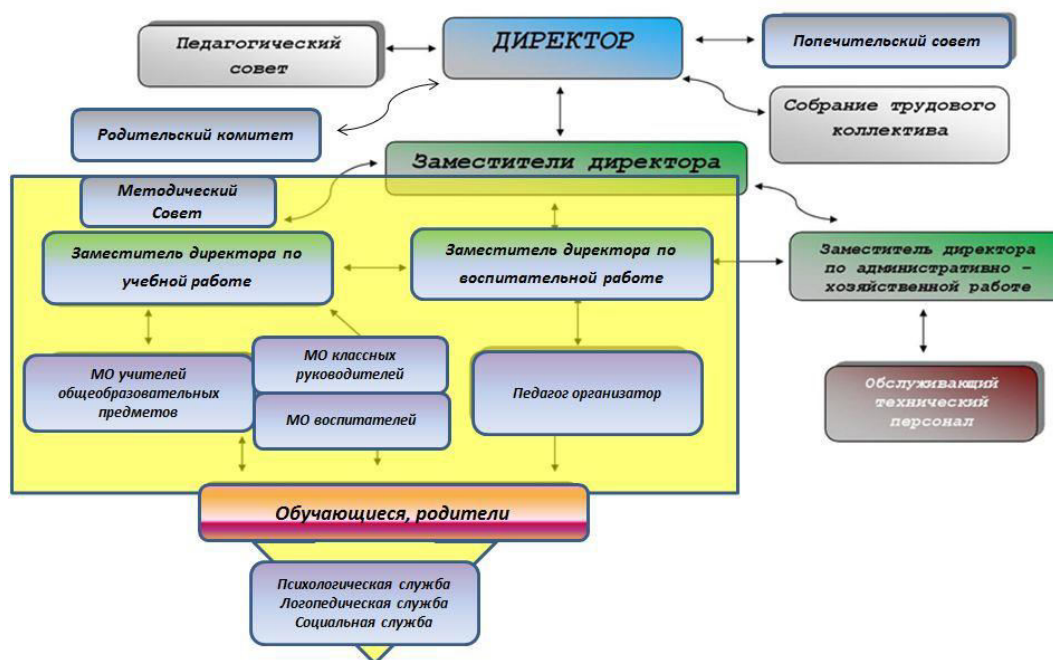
Педагогический совет

ДИРЕКТОР

Попечительский совет

Родительский комитет

Собрание трудового коллектива

Заместители директора

Методический Совет

Заместитель директора по учебной работе

Заместитель директора по воспитательной работе

Заместитель директора по административно – хозяйственной работе

МО учителей общеобразовательных предметов

МО классных руководителей

МО воспитателей

Педагог организатор

Обслуживающий технический персонал

Обучающиеся, родители

Психологическая служба
Логопедическая служба
Социальная служба